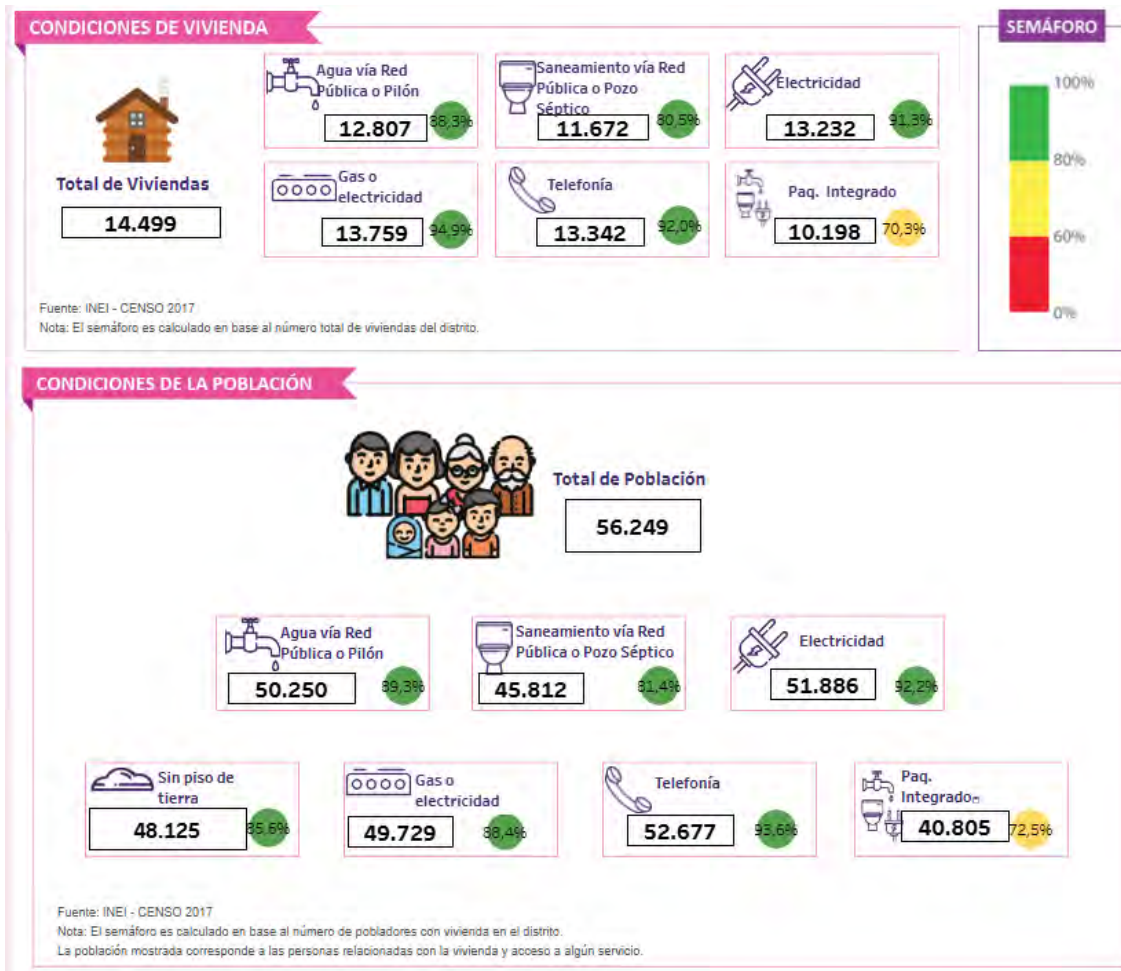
CONDICIONES DE VIVIENDA

Total de Viviendas
14.499

Agua vía Red Pública o Pilón
12.807
88,3%

Saneamiento vía Red Pública o Pozo Séptico
11.672
80,5%

Electricidad
13.232
91,3%

Gas o electricidad
13.759
94,9%

Telefonía
13.342
92,0%

Paq. Integrado
10.198
70,3%

Fuente: INEI - CENSO 2017
Nota: El semáforo es calculado en base al número total de viviendas del distrito.

SEMÁFORO
100%
80%
60%
0%

CONDICIONES DE LA POBLACIÓN

Total de Población
56.249

Agua vía Red Pública o Pilón
50.250
89,3%

Saneamiento vía Red Pública o Pozo Séptico
45.812
81,4%

Electricidad
51.886
92,2%

Sin piso de tierra
48.125
85,6%

Gas o electricidad
49.729
88,4%

Telefonía
52.677
93,6%

Paq. Integrado
40.805
72,5%

Fuente: INEI - CENSO 2017
Nota: El semáforo es calculado en base al número de pobladores con vivienda en el distrito.
La población mostrada corresponde a las personas relacionadas con la vivienda y acceso a algún servicio.